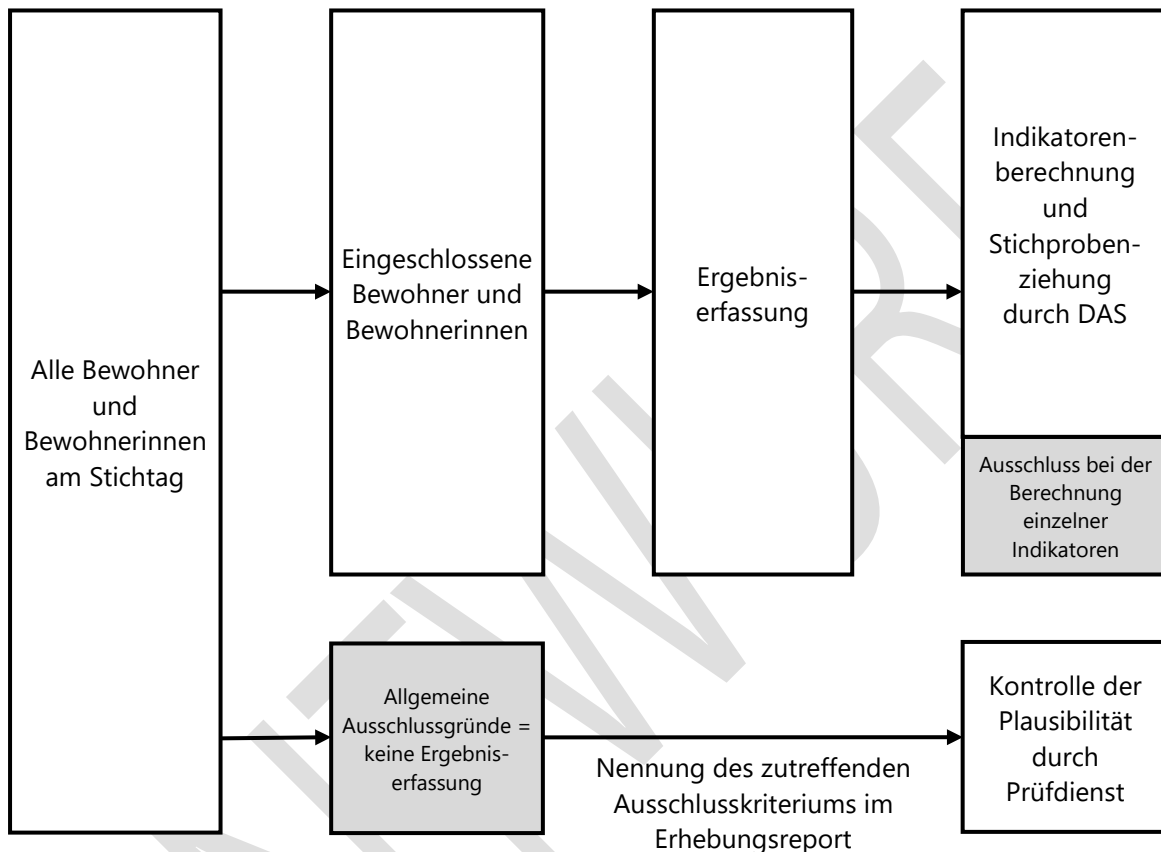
Alle Bewohner und Bewohnerinnen am Stichtag

Eingeschlossene Bewohner und Bewohnerinnen

Ergebniserfassung

Indikatorenberechnung und Stichprobenziehung durch DAS

Ausschluss bei der Berechnung einzelner Indikatoren

Allgemeine Ausschlussgründe = keine Ergebniserfassung

Nennung des zutreffenden Ausschlusskriteriums im Erhebungsreport

Kontrolle der Plausibilität durch Prüfdienst